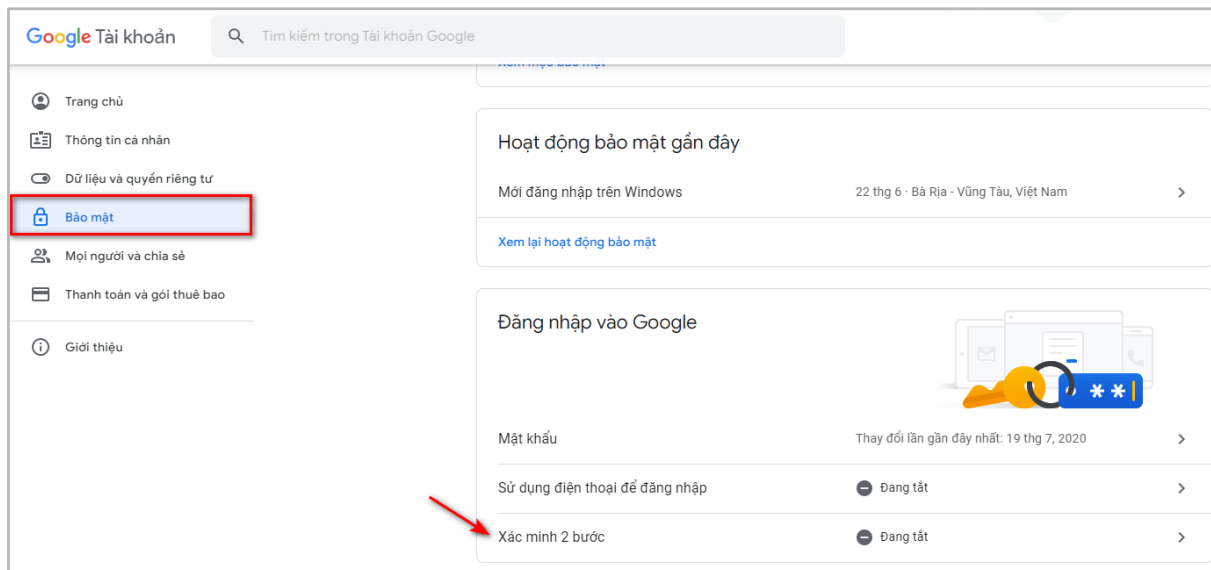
Google Tài khoản

Tìm kiếm trong Tài khoản Google

Trang chủ

Thông tin cá nhân

Dữ liệu và quyền riêng tư

Bảo mật

Mọi người và chia sẻ

Thanh toán và gói thuê bao

Giới thiệu

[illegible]

Hoạt động bảo mật gần đây

Mới đăng nhập trên Windows

22 thg 6 · Bà Rịa - Vũng Tàu, Việt Nam

Xem lại hoạt động bảo mật

Đăng nhập vào Google

Mật khẩu

Thay đổi lần gần đây nhất: 19 thg 7, 2020

Sử dụng điện thoại để đăng nhập

Đang tắt

Xác minh 2 bước

Đang tắt